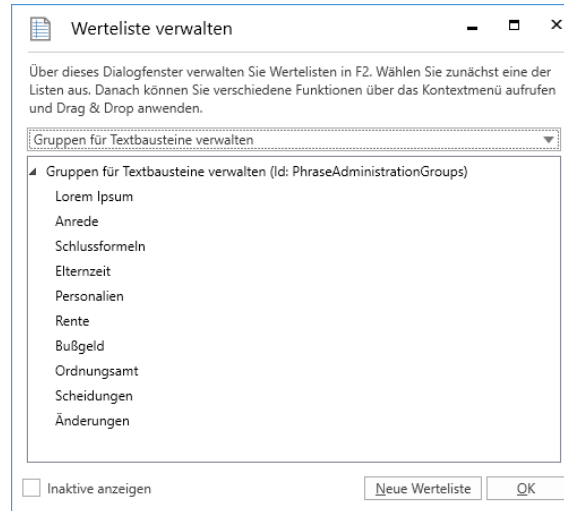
Werteliste verwalten

Über dieses Dialogfenster verwalten Sie Wertelisten in F2. Wählen Sie zunächst eine der Listen aus. Danach können Sie verschiedene Funktionen über das Kontextmenü aufrufen und Drag & Drop anwenden.

Gruppen für Textbausteine verwalten

Gruppen für Textbausteine verwalten (Id: PhraseAdministrationGroups)
Lorem Ipsum
Anrede
Schlussformeln
Elternzeit
Personalien
Rente
Bußgeld
Ordnungsamt
Scheidungen
Änderungen

Inaktive anzeigen
Neue Werteliste
OK